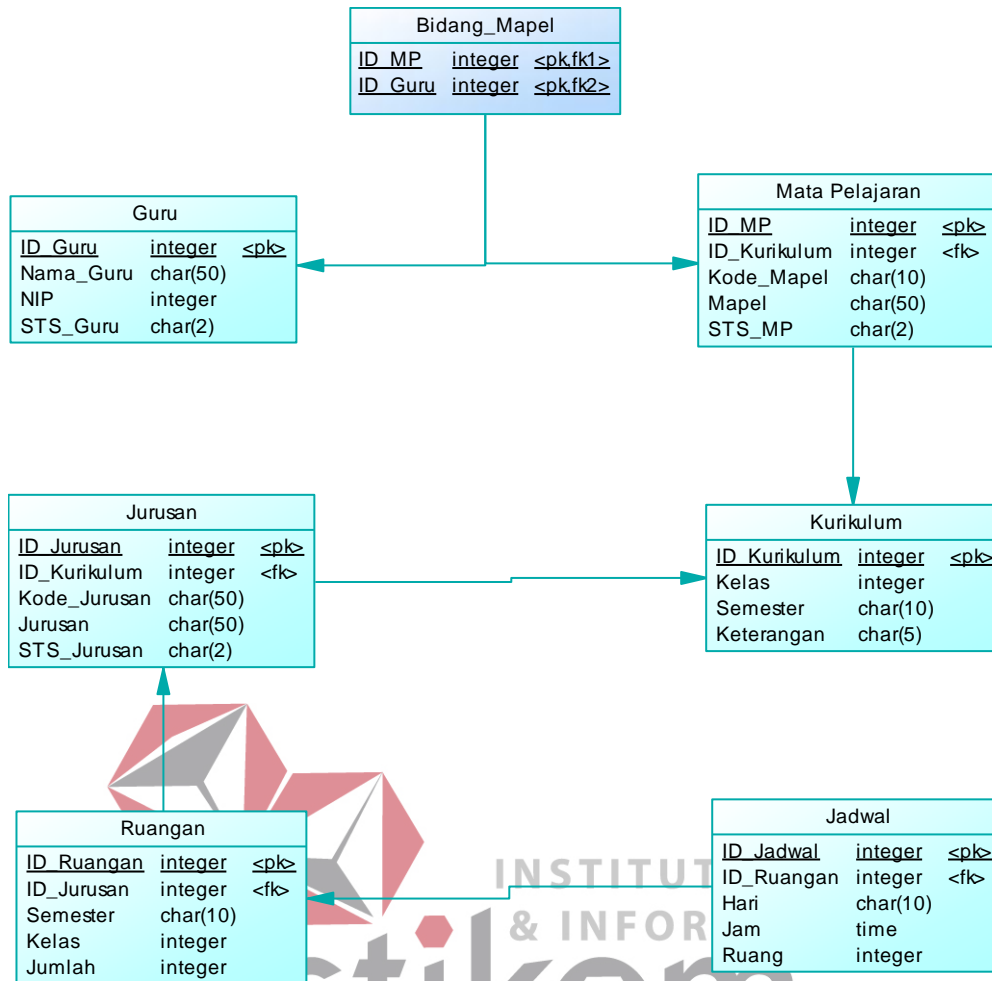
Bidang_Mapel

| ID_MP | integer | <pk,fk1> |
|---|---|---|
| ID_Guru | integer | <pk,fk2> |

Guru

| ID_Guru | integer | <pk> |
|---|---|---|
| Nama_Guru | char(50) | |
| NIP | integer | |
| STS_Guru | char(2) | |

Mata Pelajaran

| ID_MP | integer | <pk> |
|---|---|---|
| ID_Kurikulum | integer | <fk> |
| Kode_Mapel | char(10) | |
| Mapel | char(50) | |
| STS_MP | char(2) | |

Jurusan

| ID_Jurusan | integer | <pk> |
|---|---|---|
| ID_Kurikulum | integer | <fk> |
| Kode_Jurusan | char(50) | |
| Jurusan | char(50) | |
| STS_Jurusan | char(2) | |

Kurikulum

| ID_Kurikulum | integer | <pk> |
|---|---|---|
| Kelas | integer | |
| Semester | char(10) | |
| Keterangan | char(5) | |

Ruangan

| ID_Ruangan | integer | <pk> |
|---|---|---|
| ID_Jurusan | integer | <fk> |
| Semester | char(10) | |
| Kelas | integer | |
| Jumlah | integer | |

Jadwal

| ID_Jadwal | integer | <pk> |
|---|---|---|
| ID_Ruangan | integer | <fk> |
| Hari | char(10) | |
| Jam | time | |
| Ruang | integer | |

INSTITUT
& INFOR
stikom